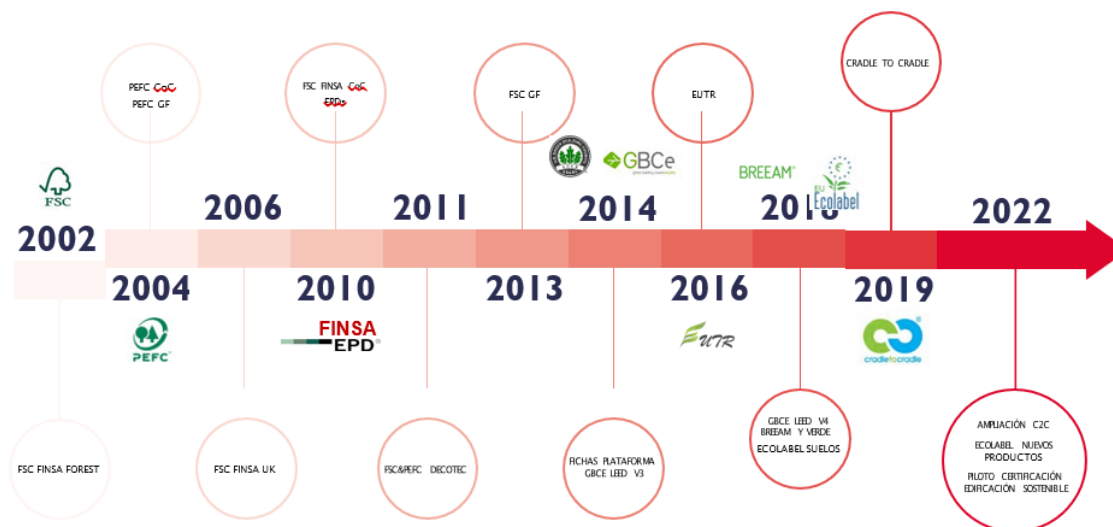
PEFC CoC
PEFC GF

FSC FINSA CoC
EPDs

FSC GF

EUTR

CRADLE TO CRADLE

FSC

GBCe

BREEAM

EU Ecolabel

2002

2006

2011

2014

2018

2022

2004

2010

2013

2016

2019

PEFC

FINSA
EPD

EUTR

cradletocradle

FSC FINSA FOREST

FSC FINSA UK

FSC&PEFC DECOTEC

FICHAS PLATAFORMA GBCE LEED V3

GBCE LEED V4
BREEAM Y VERDE
ECOLABEL SUELOS

AMPLIACIÓN C2C
ECOLABEL NUEVOS PRODUCTOS
PILOTO CERTIFICACIÓN EDIFICACIÓN SOSTENIBLE